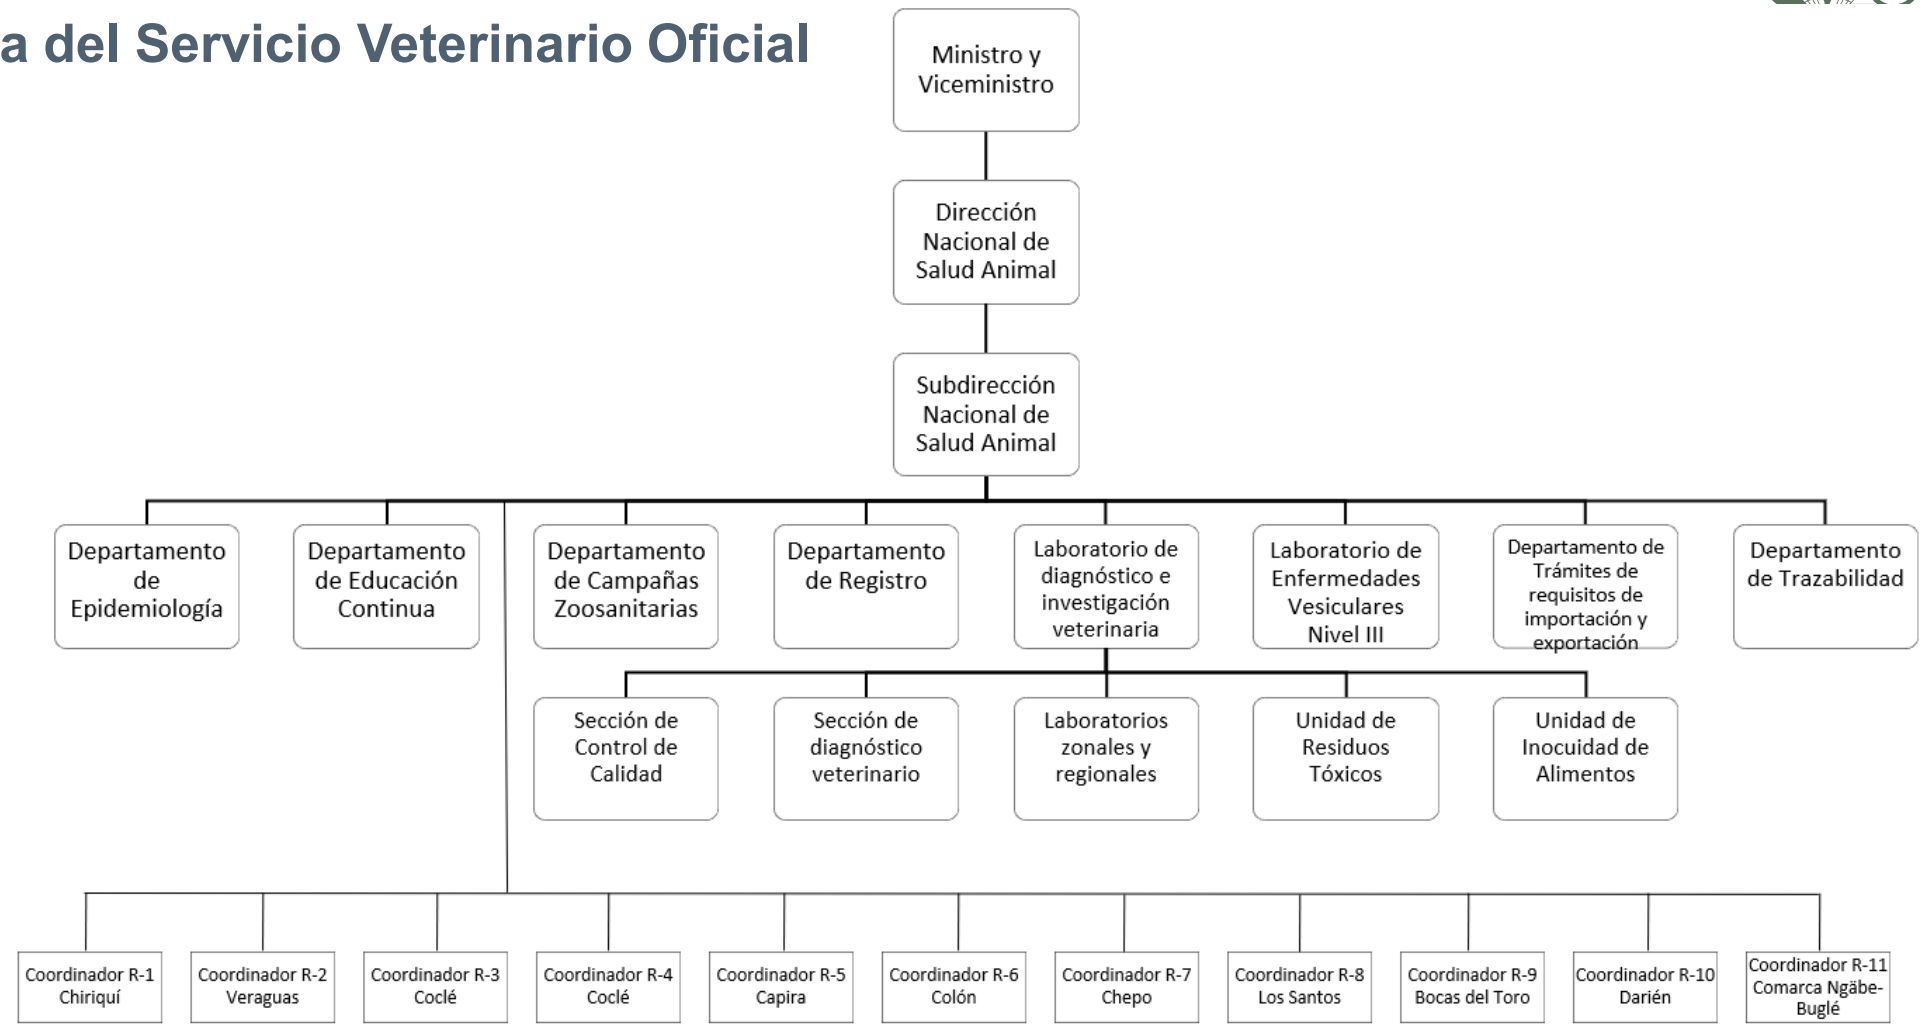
a del Servicio Veterinario Oficial

Ministro y Viceministro

Dirección Nacional de Salud Animal

Subdirección Nacional de Salud Animal

Departamento de Epidemiología

Departamento de Educación Continua

Departamento de Campañas Zoosanitarias

Departamento de Registro

Laboratorio de diagnóstico e investigación veterinaria

Laboratorio de Enfermedades Vesiculares Nivel III

Departamento de Trámites de requisitos de importación y exportación

Departamento de Trazabilidad

Sección de Control de Calidad

Sección de diagnóstico veterinario

Laboratorios zonales y regionales

Unidad de Residuos Tóxicos

Unidad de Inocuidad de Alimentos

Coordinador R-1 Chiriquí

Coordinador R-2 Veraguas

Coordinador R-3 Coclé

Coordinador R-4 Coclé

Coordinador R-5 Capira

Coordinador R-6 Colón

Coordinador R-7 Chepo

Coordinador R-8 Los Santos

Coordinador R-9 Bocas del Toro

Coordinador R-10 Darién

Coordinador R-11 Comarca Ngäbe-Buglé